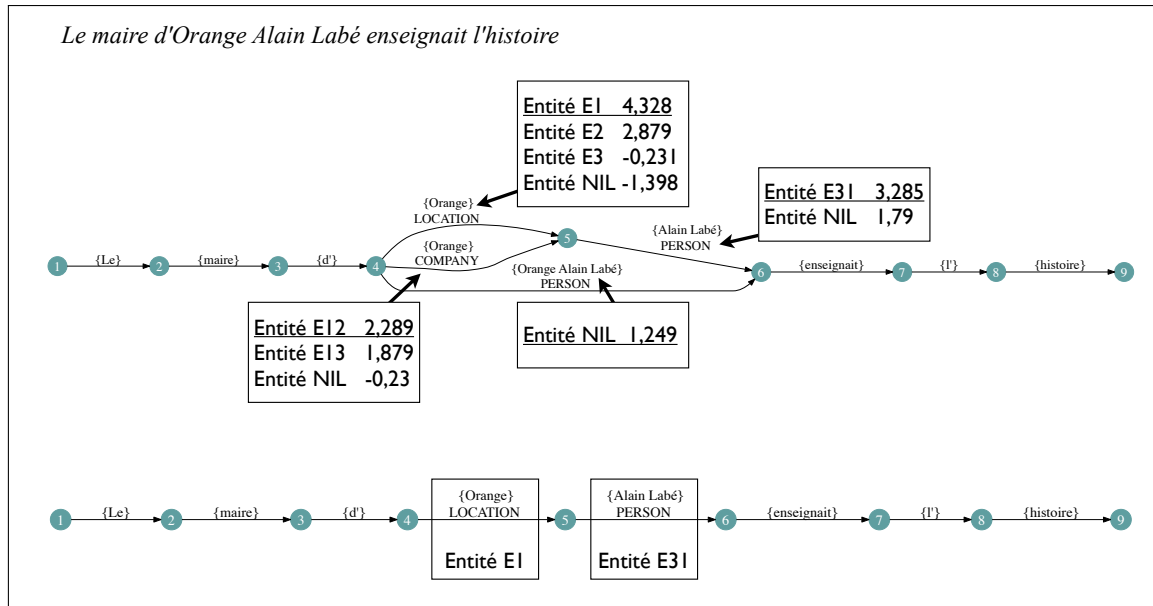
Le maire d'Orange Alain Labé enseignait l'histoire

Entité E1 4,328
Entité E2 2,879
Entité E3 -0,231
Entité NIL -1,398

Entité E31 3,285
Entité NIL 1,79

{Orange}
LOCATION

{Orange}
COMPANY

{Alain Labé}
PERSON

{Orange Alain Labé}
PERSON

1 {Le} 2 {maire} 3 {d'} 4 5 6 {enseignait} 7 {l'} 8 {histoire} 9

Entité E12 2,289
Entité E13 1,879
Entité NIL -0,23

Entité NIL 1,249

1 {Le} 2 {maire} 3 {d'} 4 {Orange} LOCATION Entité E1 5 {Alain Labé} PERSON Entité E31 6 {enseignait} 7 {l'} 8 {histoire} 9